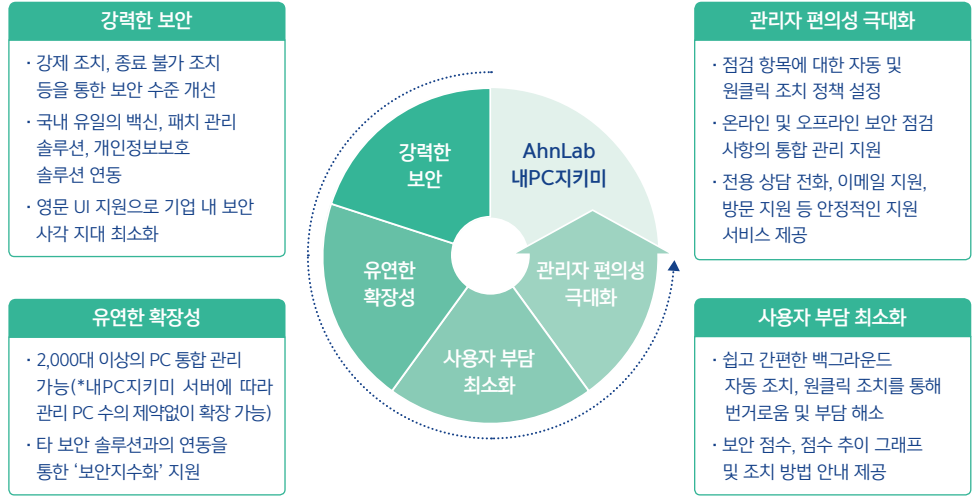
강력한 보안

· 강제 조치, 종료 불가 조치 등을 통한 보안 수준 개선

· 국내 유일의 백신, 패치 관리 솔루션, 개인정보보호 솔루션 연동

· 영문 UI 지원으로 기업 내 보안 사각 지대 최소화

유연한 확장성

· 2,000대 이상의 PC 통합 관리 가능(*내PC지키미 서버에 따라 관리 PC 수의 제약없이 확장 가능)

· 타 보안 솔루션과의 연동을 통한 '보안지수화' 지원

강력한 보안

AhnLab 내PC지키미

유연한 확장성

관리자 편의성 극대화

사용자 부담 최소화

관리자 편의성 극대화

· 점검 항목에 대한 자동 및 원클릭 조치 정책 설정

· 온라인 및 오프라인 보안 점검 사항의 통합 관리 지원

· 전용 상담 전화, 이메일 지원, 방문 지원 등 안정적인 지원 서비스 제공

사용자 부담 최소화

· 쉽고 간편한 백그라운드 자동 조치, 원클릭 조치를 통해 번거로움 및 부담 해소

· 보안 점수, 점수 추이 그래프 및 조치 방법 안내 제공